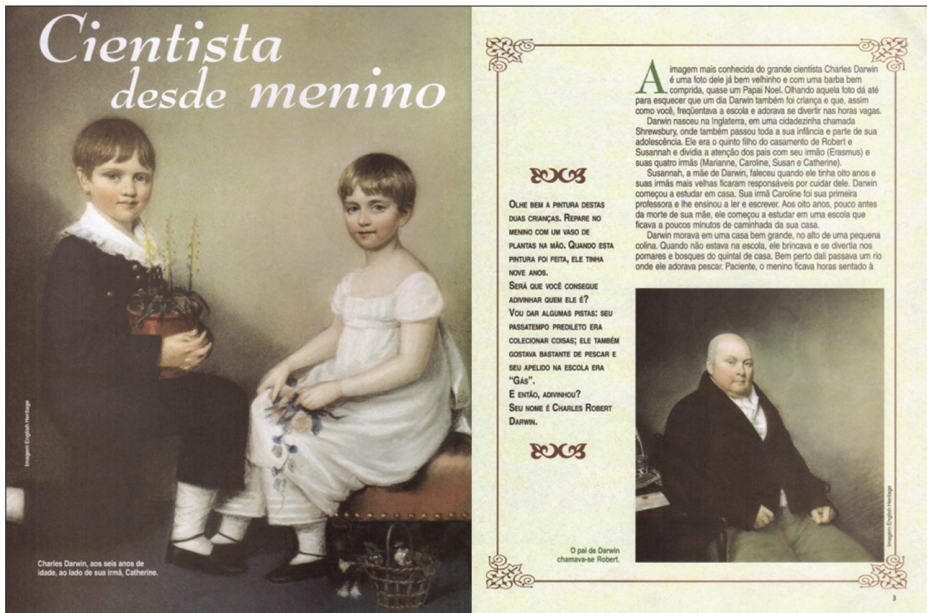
Cientista desde menino

Imagem:English Heritage

Charles Darwin, aos seis anos de idade, ao lado de sua irmã, Catherine.

Olhe bem a pintura destas duas crianças. Repare no menino com um vaso de plantas na mão. Quando esta pintura foi feita, ele tinha nove anos.
Será que você consegue adivinhar quem ele é?
Vou dar algumas pistas: seu passatempo predileto era colecionar coisas; ele também gostava bastante de pescar e seu apelido na escola era "Gás".
E então, adivinhou?
Seu nome é Charles Robert Darwin.

A imagem mais conhecida do grande cientista Charles Darwin é uma foto dele já bem velhinho e com uma barba bem comprida, quase um Papai Noel. Olhando aquela foto dá até para esquecer que um dia Darwin também foi criança e que, assim como você, freqüentava a escola e adorava se divertir nas horas vagas.

Darwin nasceu na Inglaterra, em uma cidadezinha chamada Shrewsbury, onde também passou toda a sua infância e parte de sua adolescência. Ele era o quinto filho do casamento de Robert e Susannah e dividia a atenção dos pais com seu irmão (Erasmus) e suas quatro irmãs (Marianne, Caroline, Susan e Catherine).

Susannah, a mãe de Darwin, faleceu quando ele tinha oito anos e suas irmãs mais velhas ficaram responsáveis por cuidar dele. Darwin começou a estudar em casa. Sua irmã Caroline foi sua primeira professora e lhe ensinou a ler e escrever. Aos oito anos, pouco antes da morte de sua mãe, ele começou a estudar em uma escola que ficava a poucos minutos de caminhada da sua casa.

Darwin morava em uma casa bem grande, no alto de uma pequena colina. Quando não estava na escola, ele brincava e se divertia nos pomares e bosques do quintal de casa. Bem perto dali passava um rio onde ele adorava pescar. Paciente, o menino ficava horas sentado à

Imagem:English Heritage

O pai de Darwin chamava-se Robert.

3